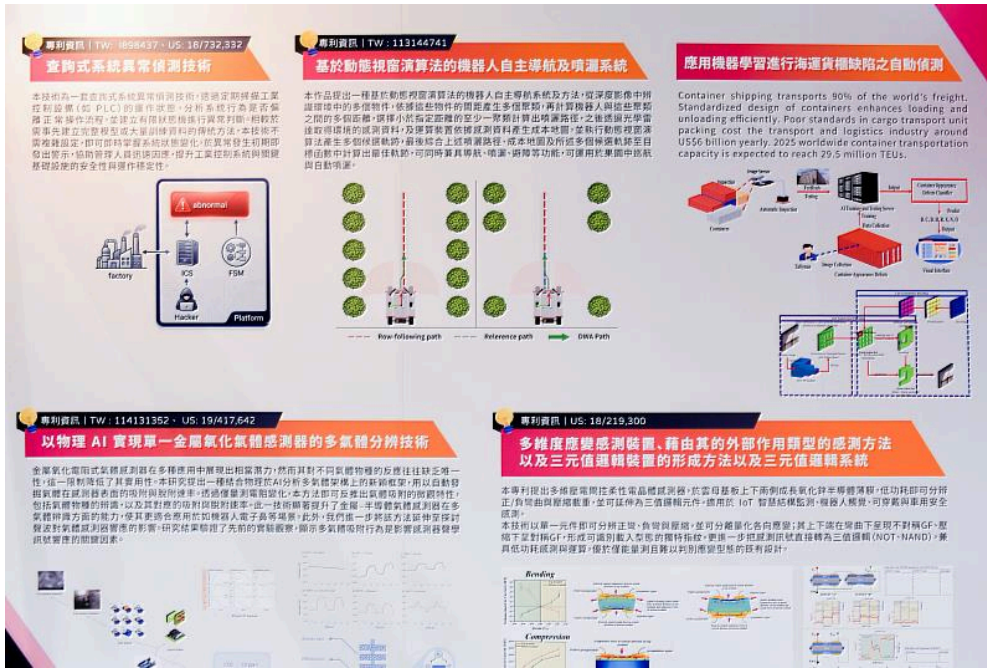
專利資訊 | TW: I898437、US: 18/732,332

查詢式系統異常偵測技術

本技術為一套查詢式系統異常偵測技術，透過定期掃描工業控制設備（如 PLC）的操作狀態，分析系統行為是否偏離正常操作流程，並建立有限狀態機執行異常判斷。相較於需事先建立完整模型或大量訓練資料的傳統方法，本技術不需複雜建模，即可即時掌握系統狀態變化，於異常發生初期即發出警示，協助管理人員迅速處理，提升工業控制系統與關鍵基礎設施的安全性與運作穩定性。

abnormal
factory
ICS
FSM
Hacker
Platform

專利資訊 | TW: I13144741

基於動態視窗演算法的機器人自主導航及噴灑系統

本作品提出一種基於動態視窗演算法的機器人自主導航系統及方法，從深度影像中辨識環境中的多個物件，依據這些物件的間距產生多個驅動點，再計算機器人與這些驅動點之間的多個距離，選擇小於指定距離的至少一驅動點計算出噴灑路徑，之後透過光學雷達取得環境的感測資料，及運算裝置依據感測資料產生成本地圖，並執行動態視窗演算法產生多個候選軌跡，最後綜合上述噴灑路徑、成本地圖及所述多個候選軌跡至目標函數中計算出最佳軌跡，可同時兼具導航、噴灑、避障等功能，可應用於果園中路徑與自動噴灑。

Row-following path
Reference path
DWA Path

應用機器學習進行海運貨櫃缺陷之自動偵測

Container shipping transports 90% of the world's freight. Standardized design of containers enhances loading and unloading efficiency. Poor standards in cargo transport unit packing cost the transport and logistics industry around US$6 billion yearly. 2025 worldwide container transportation capacity is expected to reach 29.5 million TEUs.

Container
Automatic Inspection
Image Sensor
Inspector
Training
Data Collection
AI Training and Testing Server
Container Appearance Defects Classifier
Output
Predict
Visual Interface
Image Collection
Container Appearance Defects

專利資訊 | TW: 114131352、US: 19/417,642

以物理 AI 實現單一金屬氧化氣體感測器的多氣體分辨技術

金屬氧化電阻式氣體感測器在多種應用中展現出相當潛力，然而其對不同氣體物種的反應往往缺乏唯一性，這一限制降低了其實用性。本研究提出一種結合物理啟AI分析多氣體架構上的新穎框架，用以自動發掘氣體在感測器表面的吸附與脫附速率，透過僅量測電阻變化，本方法可反推出氣體吸附的物理特性，包括氣體物種的辨識，以及其對應的吸附與脫附速率。此一技術顯著提升了金屬-半導體氣體感測器在多氣體辨識方面的能力，使其更適合應用於如機器人電子鼻等場景。此外，我們進一步將該方法延伸至探討氣體對氣體感測器響應的影響，研究結果驗證了先前的實驗觀察，顯示多氣體吸附行為是影響感測器響應訊號變化的關鍵因素。

專利資訊 | US: 18/219,300

多維度應變感測裝置、藉由其的外部作用類型的感測方法以及三元值邏輯裝置的形成方法以及三元值邏輯系統

本專利提出多維度電阻性柔性電晶體感測器，於柔性基板上下兩側成長氧化鋅半導體薄膜，低功耗即可分辨正/負彎曲與壓縮載重，並可延伸為三值邏輯元件，適用於 IoT、智慧紡織監測、機器人觸覺、可穿戴與車用安全感測。
本技術以單一元件即可分辨正彎、負彎與壓縮，並可分離量化各向應變；其上下兩在無需下至我不對稱GF，壓縮下呈對稱GF，形成可識別載入型態的獨特指紋，更進一步把感測訊號直接轉為三值邏輯（NOT、NAND），兼具低功耗感測與運算，優於僅能量測自轉以判別應變型態的既有設計。

Bending
Compression